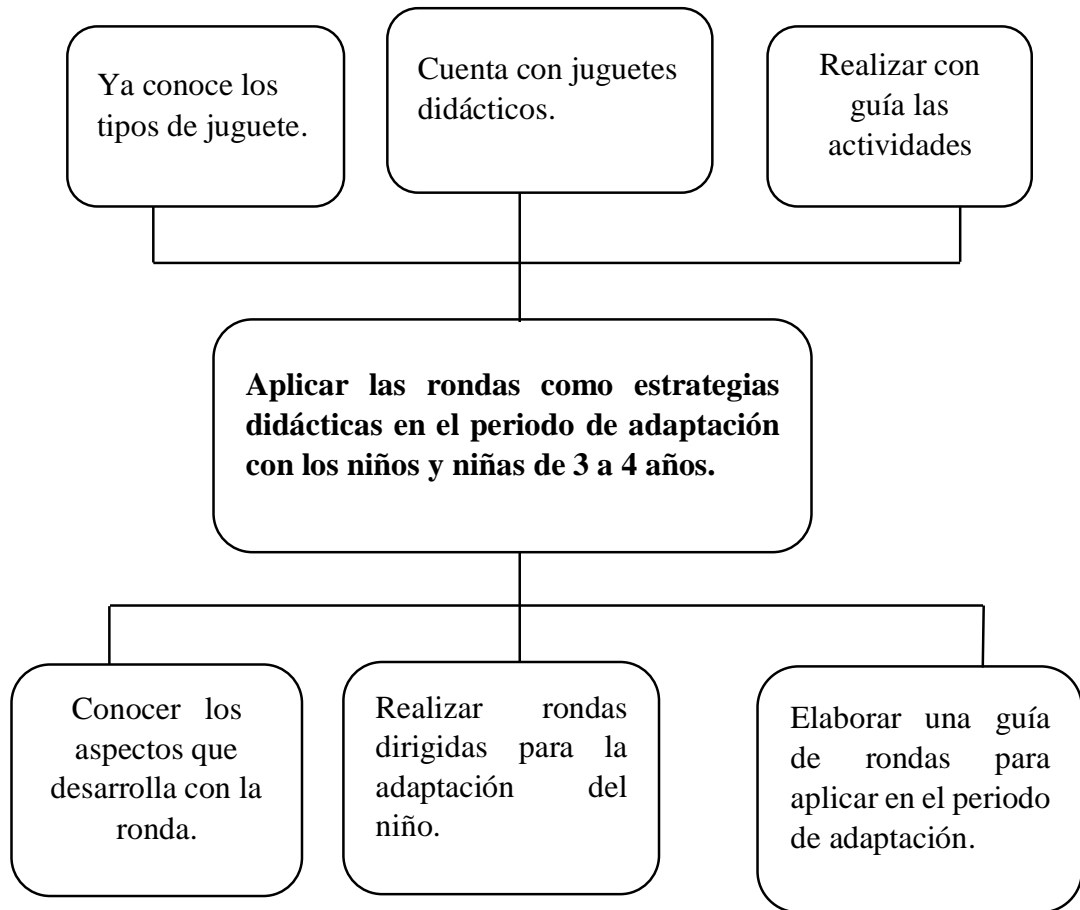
Ya conoce los tipos de juguete.

Cuenta con juguetes didácticos.

Realizar con guía las actividades

**Aplicar las rondas como estrategias didácticas en el periodo de adaptación con los niños y niñas de 3 a 4 años.**

Conocer los aspectos que desarrolla con la ronda.

Realizar rondas dirigidas para la adaptación del niño.

Elaborar una guía de rondas para aplicar en el periodo de adaptación.